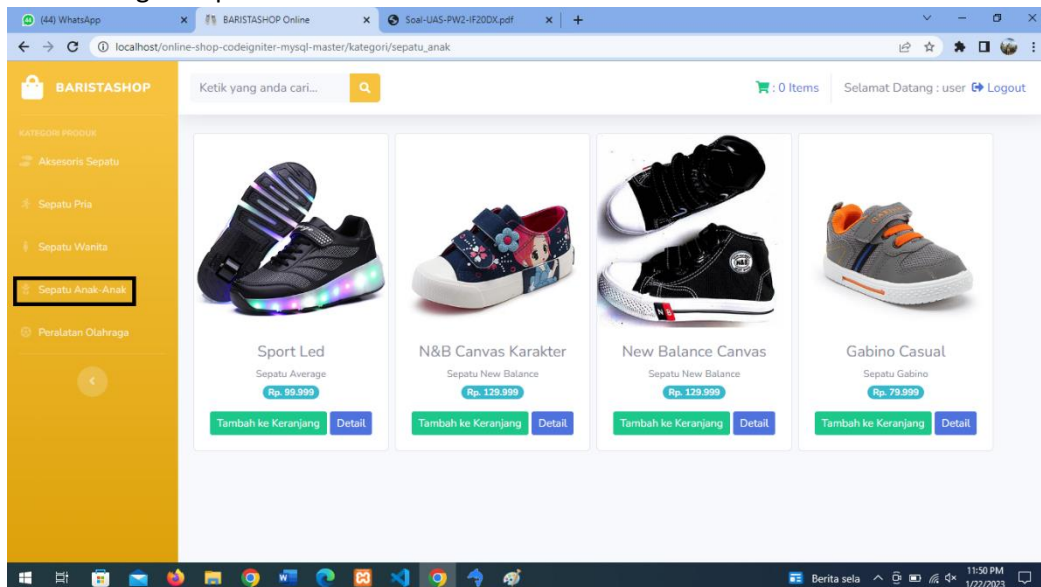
(44) WhatsApp
BARISTASHOP Online
Soal-UAS-PW2-IF20DX.pdf
localhost/online-shop-codeigniter-mysql-master/kategori/sepatu_anak

BARISTASHOP
Ketik yang anda cari...
: 0 Items
Selamat Datang : user
Logout

KATEGORI PRODUK
Aksesoris Sepatu
Sepatu Pria
Sepatu Wanita
Sepatu Anak-Anak
Peralatan Olahraga

Sport Led
Sepatu Average
Rp. 99.999
Tambah ke Keranjang
Detail

N&B Canvas Karakter
Sepatu New Balance
Rp. 129.999
Tambah ke Keranjang
Detail

New Balance Canvas
Sepatu New Balance
Rp. 129.999
Tambah ke Keranjang
Detail

Gabino Casual
Sepatu Gabino
Rp. 79.999
Tambah ke Keranjang
Detail

Berita sela
11:50 PM
1/22/2023